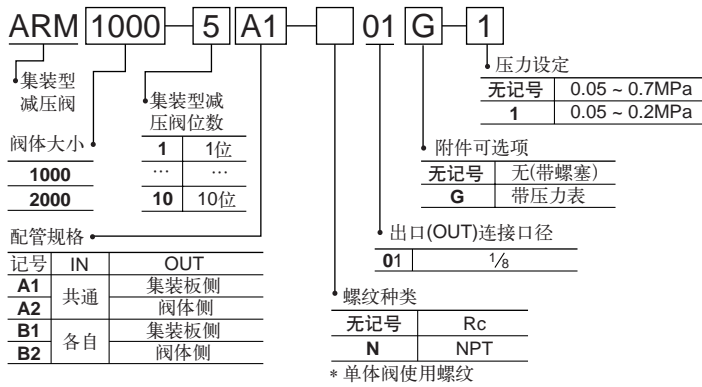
ARM 1000 – 5 A1 – 01 G – 1

集装型减压阀

集装型减压阀位数

| 1 | 1位 |
|---|---|
| ··· | ··· |
| 10 | 10位 |

阀体大小

| 1000 |
|---|
| 2000 |

压力设定

| 无记号 | 0.05 ~ 0.7MPa |
|---|---|
| 1 | 0.05 ~ 0.2MPa |

附件可选项

| 无记号 | 无(带螺塞) |
|---|---|
| G | 带压力表 |

出口(OUT)连接口径

| 01 | $\frac{1}{8}$ |
|---|---|

配管规格

| 记号 | IN | OUT |
|---|---|---|
| A1 | 共通 | 集装板侧 |
| A2 | 共通 | 阀体侧 |
| B1 | 各自 | 集装板侧 |
| B2 | 各自 | 阀体侧 |

螺纹种类

| 无记号 | Rc |
|---|---|
| N | NPT |

＊单体阀使用螺纹